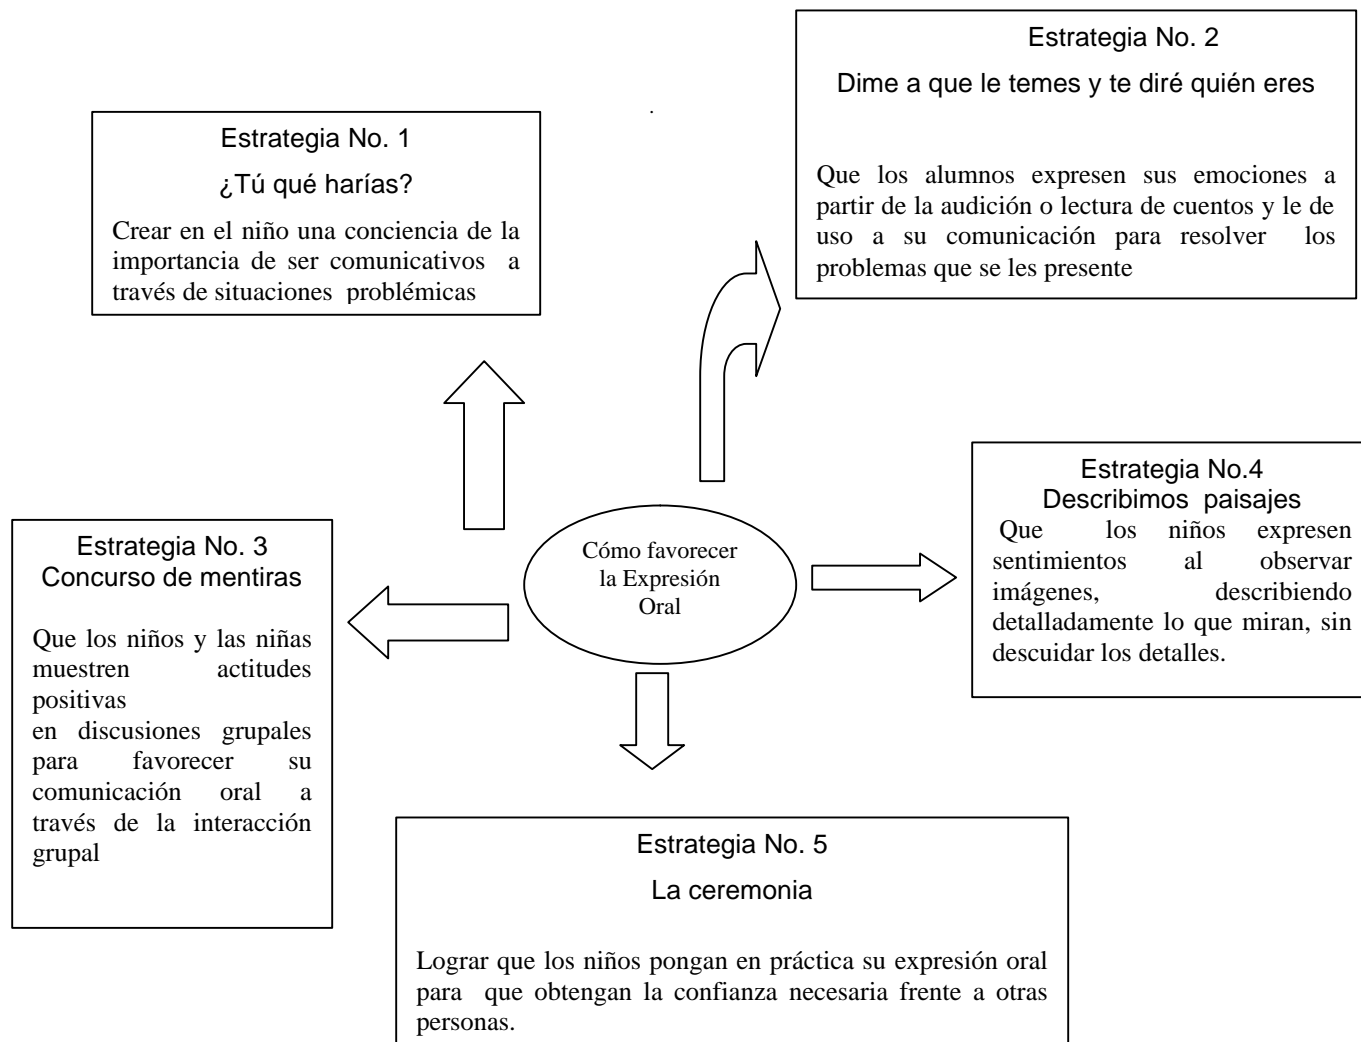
Estrategia No. 2

Dime a que le temes y te diré quién eres

Que los alumnos expresen sus emociones a partir de la audición o lectura de cuentos y le de uso a su comunicación para resolver los problemas que se les presente

Estrategia No. 1

¿Tú qué harías?

Crear en el niño una conciencia de la importancia de ser comunicativos a través de situaciones problémicas

Estrategia No.4
Describimos paisajes

Que los niños expresen sentimientos al observar imágenes, describiendo detalladamente lo que miran, sin descuidar los detalles.

Estrategia No. 3
Concurso de mentiras

Que los niños y las niñas muestren actitudes positivas
en discusiones grupales para favorecer su comunicación oral a través de la interacción grupal

Cómo favorecer la Expresión Oral

Estrategia No. 5

La ceremonia

Lograr que los niños pongan en práctica su expresión oral para que obtengan la confianza necesaria frente a otras personas.